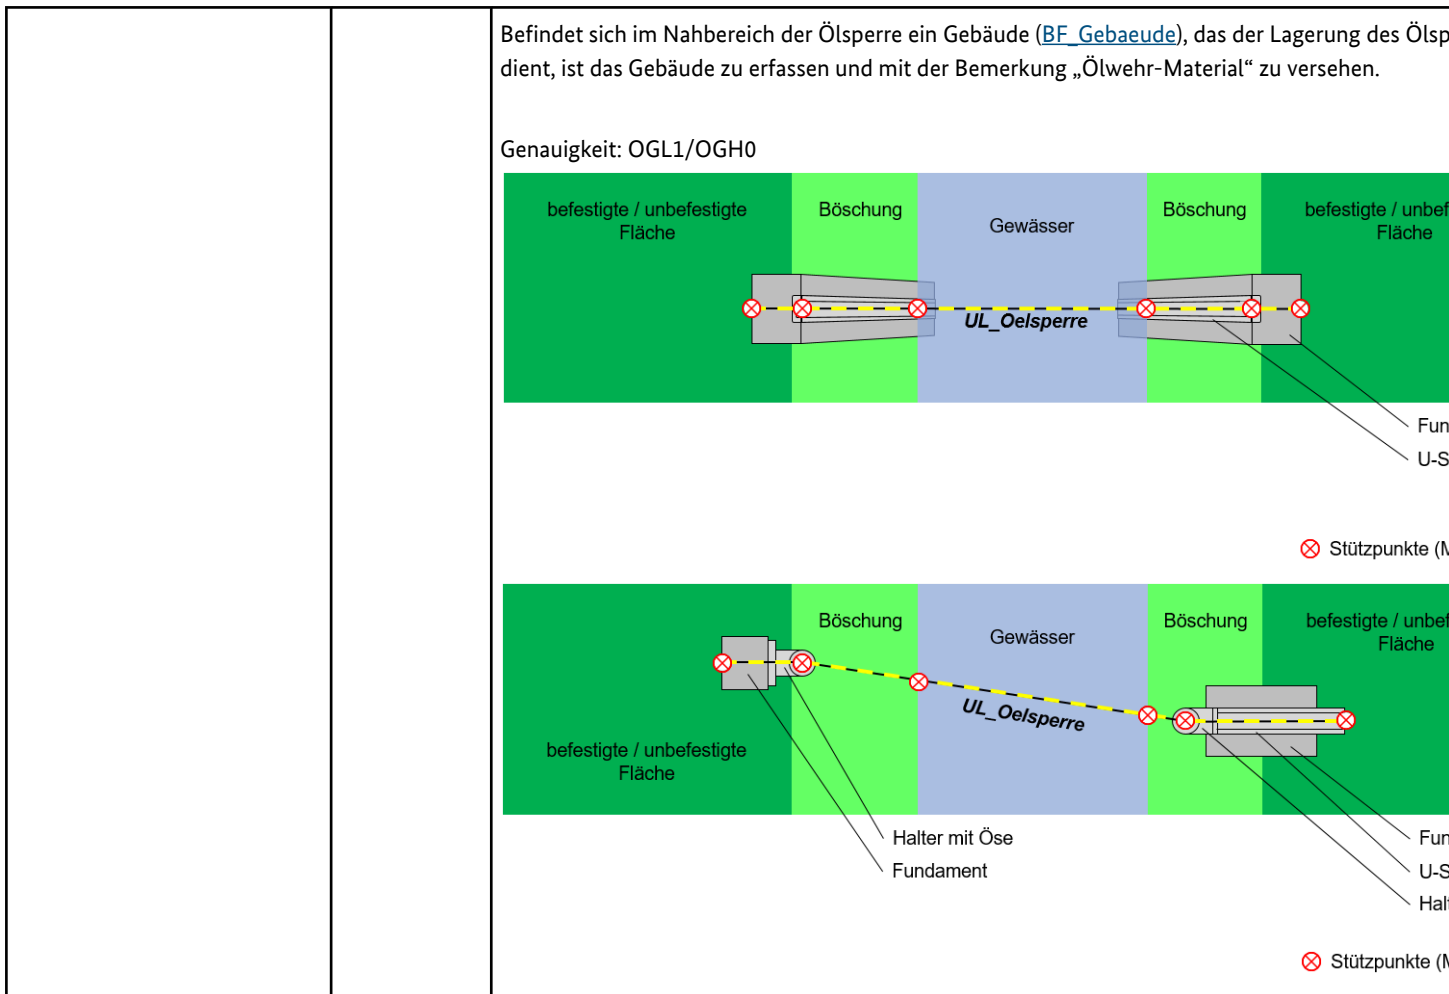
Befindet sich im Nahbereich der Ölsperre ein Gebäude (BF_Gebaeude), das der Lagerung des Ölsp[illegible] dient, ist das Gebäude zu erfassen und mit der Bemerkung „Ölwehr-Material" zu versehen.

Genauigkeit: OGL1/OGH0

befestigte / unbefestigte Fläche

Böschung

Gewässer

Böschung

befestigte / unbef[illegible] Fläche

UL_Oelsperre

Fun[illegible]

U-S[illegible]

Stützpunkte (M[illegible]

Böschung

Gewässer

Böschung

befestigte / unbef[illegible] Fläche

befestigte / unbefestigte Fläche

UL_Oelsperre

Halter mit Öse

Fundament

Fun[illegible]

U-S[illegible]

Halt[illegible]

Stützpunkte (M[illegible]